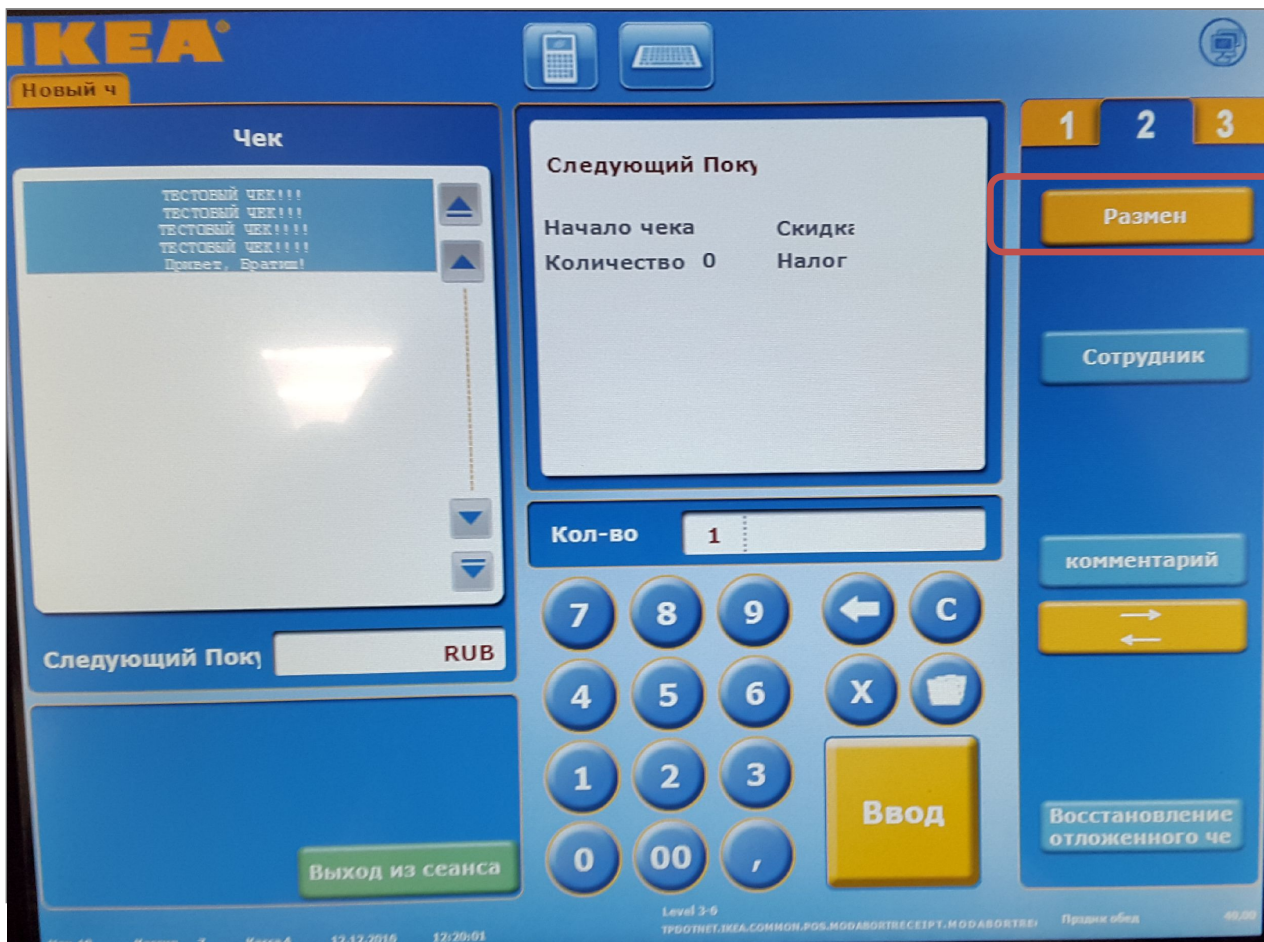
IKEA

Новый ч

Чек

ТЕСТОВЫЙ ЧЕК!!!
ТЕСТОВЫЙ ЧЕК!!!
ТЕСТОВЫЙ ЧЕК!!!!
ТЕСТОВЫЙ ЧЕК!!!!
Привет, Братиш!

Следующий Поку RUB

Выход из сеанса

Следующий Поку

Начало чека Скидка
Количество 0 Налог

Кол-во 1

7 8 9 C
4 5 6 X
1 2 3
0 00 ,
Ввод

1 2 3

Размен

Сотрудник

комментарий

Восстановление отложенного че

Level 3-0
TPDOTNET.IKEA.COMMON.POS.MODABORTRECEIPT.MODABORTRE

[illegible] обед 40,00

12.12.2016 12:20:01